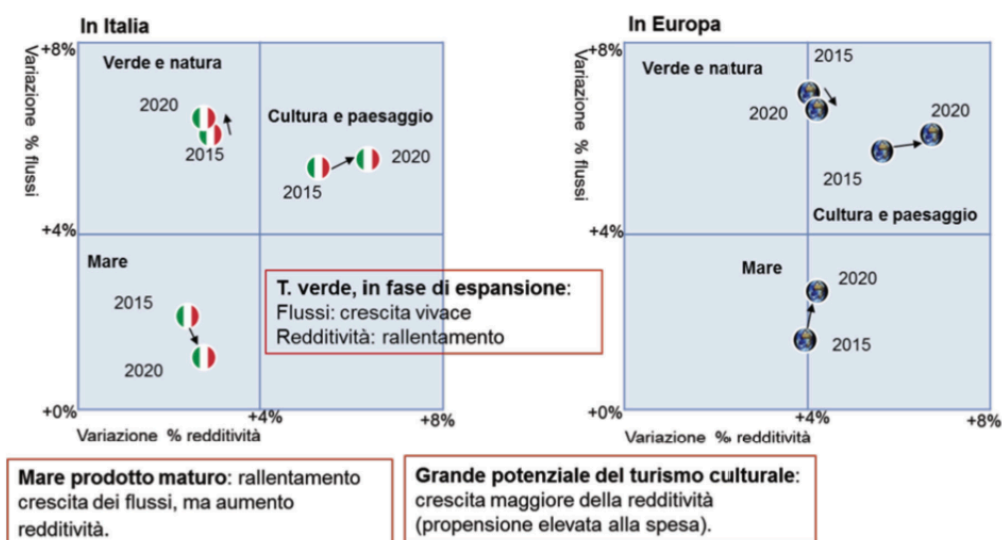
In Italia

Variazione % flussi

+8%

Verde e natura

2020

2015

Cultura e paesaggio

2015

2020

+4%

Mare

2015

2020

+0%

+4%

+8%

Variazione % redditività

T. verde, in fase di espansione:
Flussi: crescita vivace
Redditività: rallentamento

In Europa

Variazione % flussi

+8%

Verde e natura

2015

2020

2020

2015

Cultura e paesaggio

+4%

Mare

2020

2015

+0%

+4%

+8%

Variazione % redditività

Mare prodotto maturo: rallentamento crescita dei flussi, ma aumento redditività.

Grande potenziale del turismo culturale: crescita maggiore della redditività (propensione elevata alla spesa).